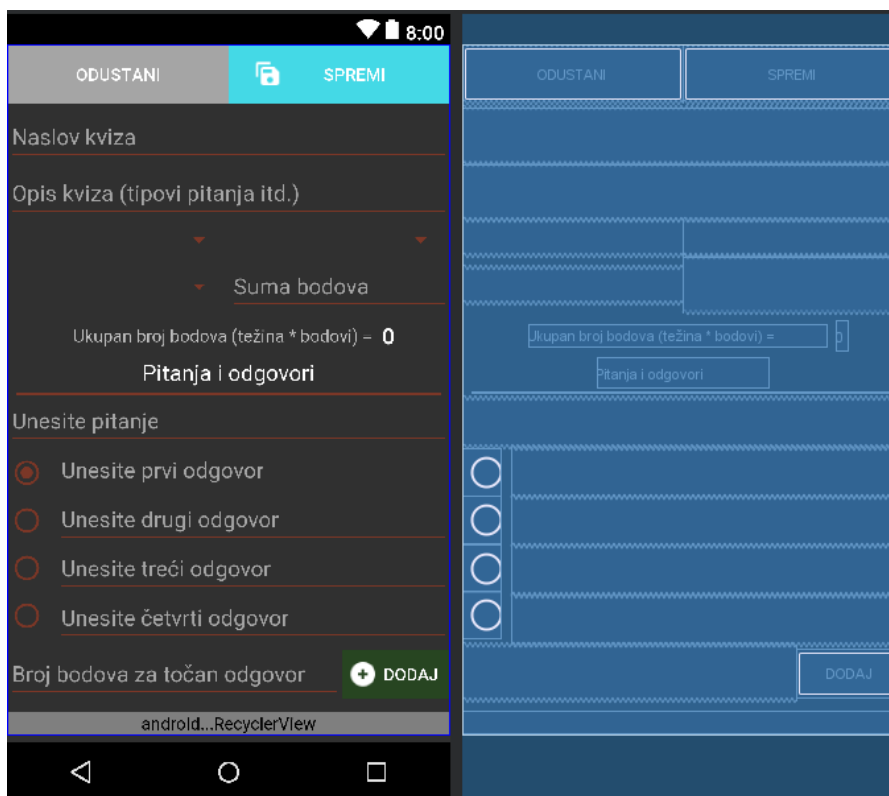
8:00

ODUSTANI

SPREMI

Naslov kviza

Opis kviza (tipovi pitanja itd.)

Suma bodova

Ukupan broj bodova (težina * bodovi) = 0

Pitanja i odgovori

Unesite pitanje

Unesite prvi odgovor

Unesite drugi odgovor

Unesite treći odgovor

Unesite četvrti odgovor

Broj bodova za točan odgovor

DODAJ

android...RecyclerView

ODUSTANI

SPREMI

Ukupan broj bodova (težina * bodovi) =

0

Pitanja i odgovori

DODAJ